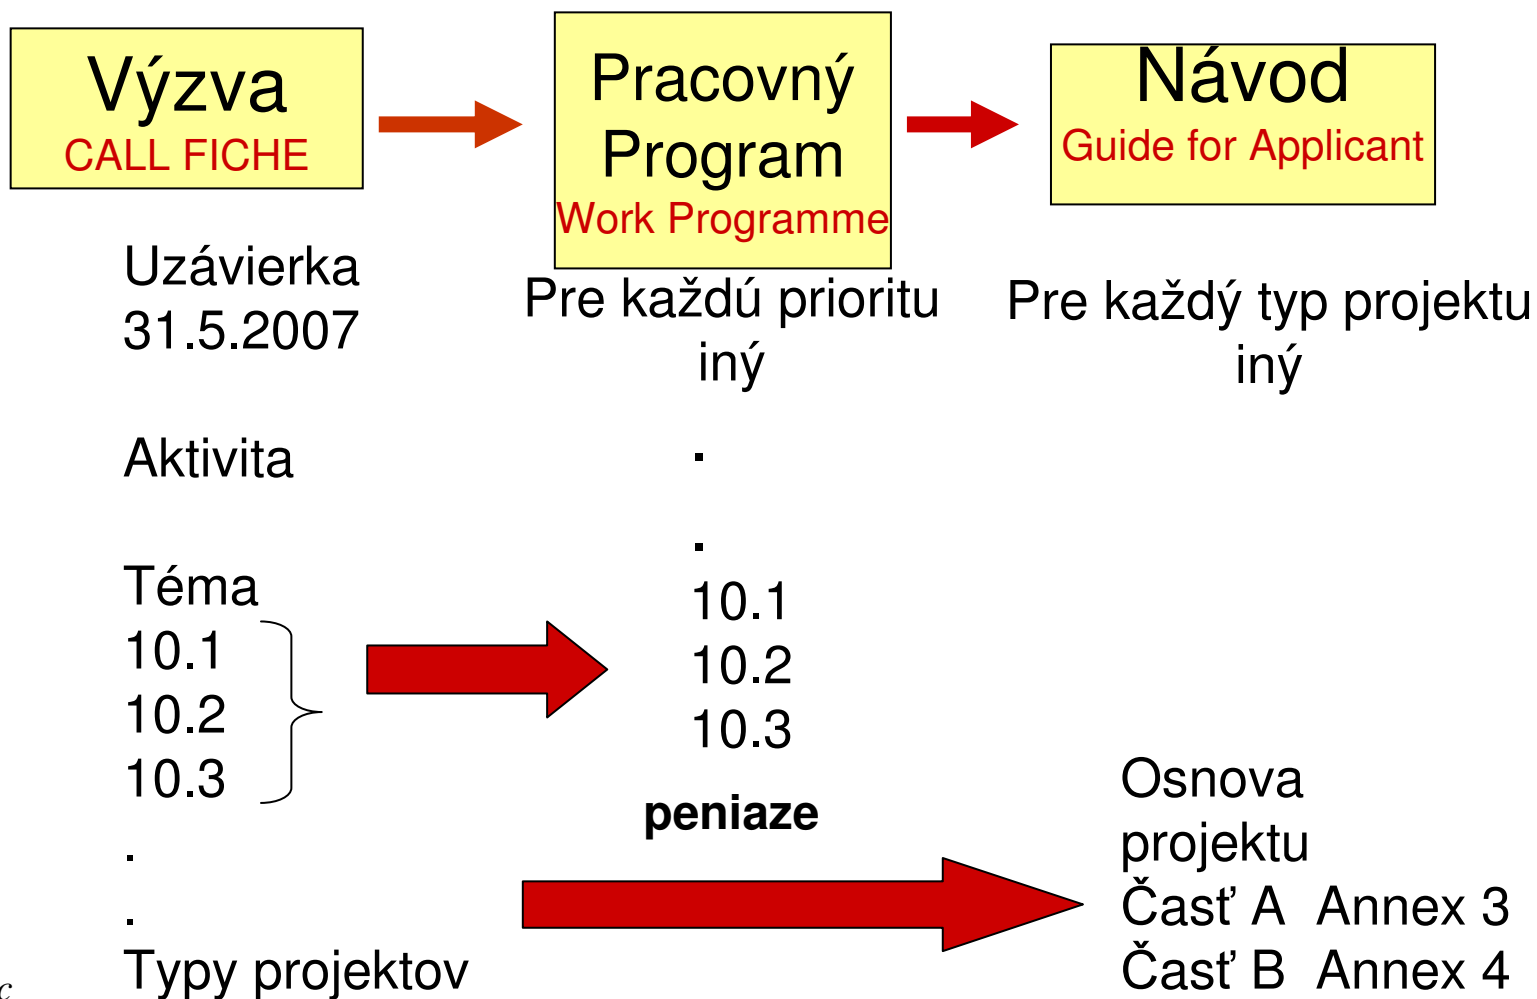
Výzva
CALL FICHE

Pracovný Program
Work Programme

Návod
Guide for Applicant

Uzávierka
31.5.2007

Pre každú prioritu iný

Pre každý typ projektu iný

Aktivita

Téma
10.1
10.2
10.3
.
.
Typy projektov

.
.
10.1
10.2
10.3

peniaze

Osnova projektu
Časť A Annex 3
Časť B Annex 4